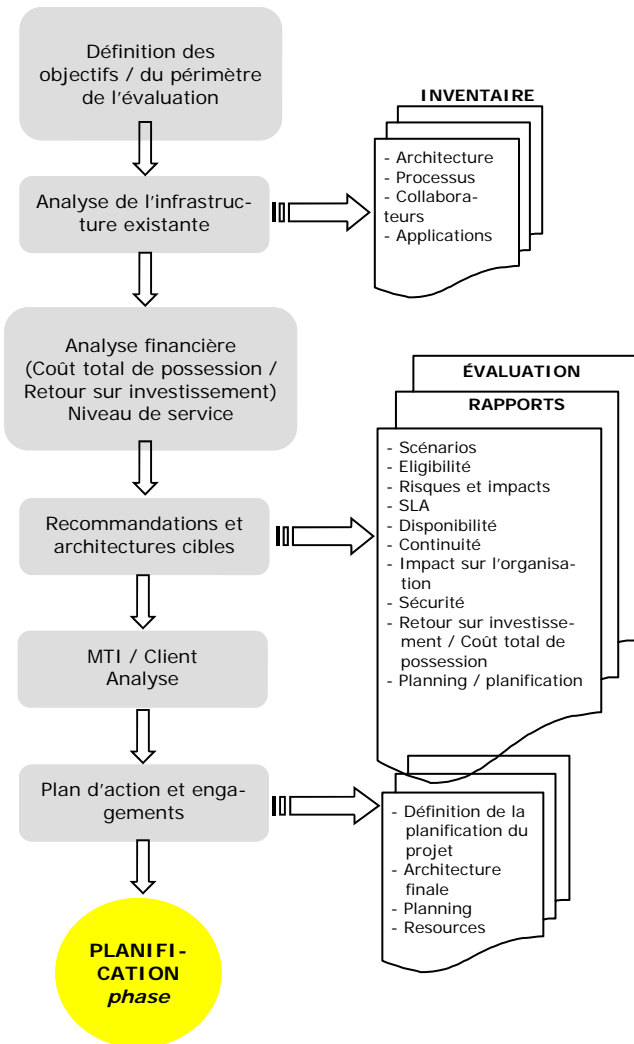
Définition des objectifs / du périmètre de l'évaluation

Analyse de l'infrastructure existante

INVENTAIRE

- Architecture
- Processus
- Collaborateurs
- Applications

Analyse financière (Coût total de possession / Retour sur investissement) Niveau de service

ÉVALUATION

RAPPORTS

- Scénarios
- Eligibilité
- Risques et impacts
- SLA
- Disponibilité
- Continuité
- Impact sur l'organisation
- Sécurité
- Retour sur investissement / Coût total de possession
- Planning / planification

Recommandations et architectures cibles

MTI / Client Analyse

Plan d'action et engagements

- Définition de la planification du projet
- Architecture finale
- Planning
- Resources

PLANIFICATION
phase